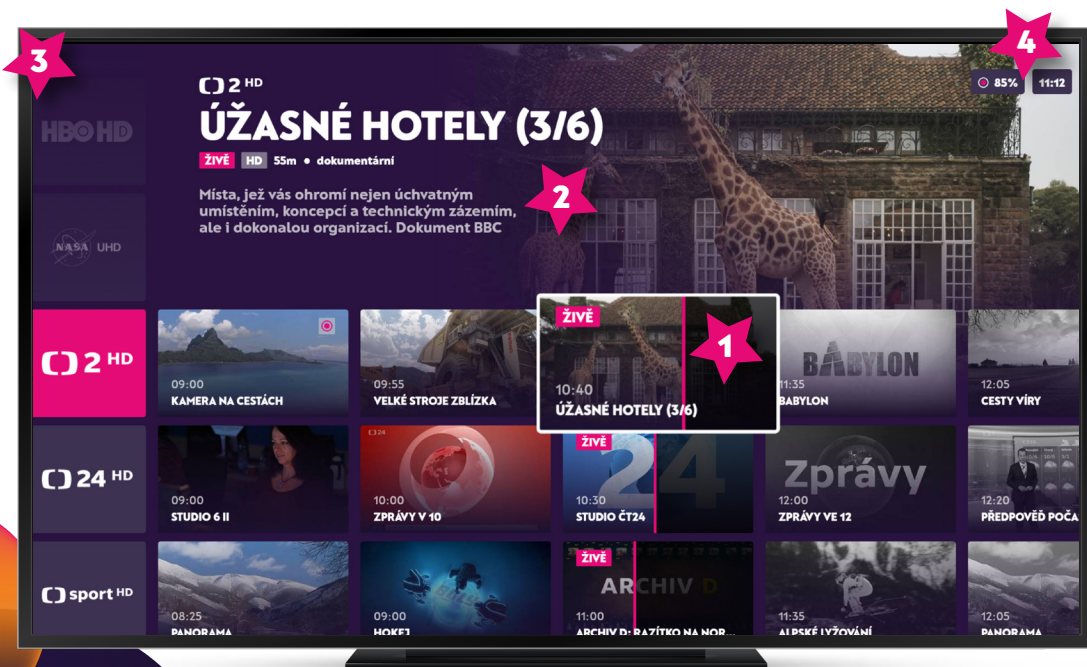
3

4

2 HD

ÚŽASNÉ HOTELY (3/6)

ŽIVĚ HD 55m • dokumentární

2

Místa, jež vás ohromí nejen úchvatným umístěním, koncepcí a technickým zázemím, ale i dokonalou organizací. Dokument BBC

85% 11:12

HBO HD

NASA UHD

2 HD

09:00
KAMERA NA CESTÁCH

09:55
VELKÉ STROJE ZBLÍZKA

ŽIVĚ
10:40
ÚŽASNÉ HOTELY (3/6)

1

BABYLON
11:35
BABYLON

12:05
CESTY VÍRY

24 HD

09:00
STUDIO 6 II

24
10:00
ZPRÁVY V 10

ŽIVĚ
24
10:30
STUDIO ČT24

Zprávy
12:00
ZPRÁVY VE 12

12:20
PŘEDPOVĚĎ POČA

sport HD

08:25
PANORAMA

09:00
HOKEJ

ŽIVĚ
ARCHIV D
11:00
ARCHIV D: RAZÍTKO NA NOR...

11:35
ALPSKÉ LYŽOVÁNÍ

12:05
PANORAMA